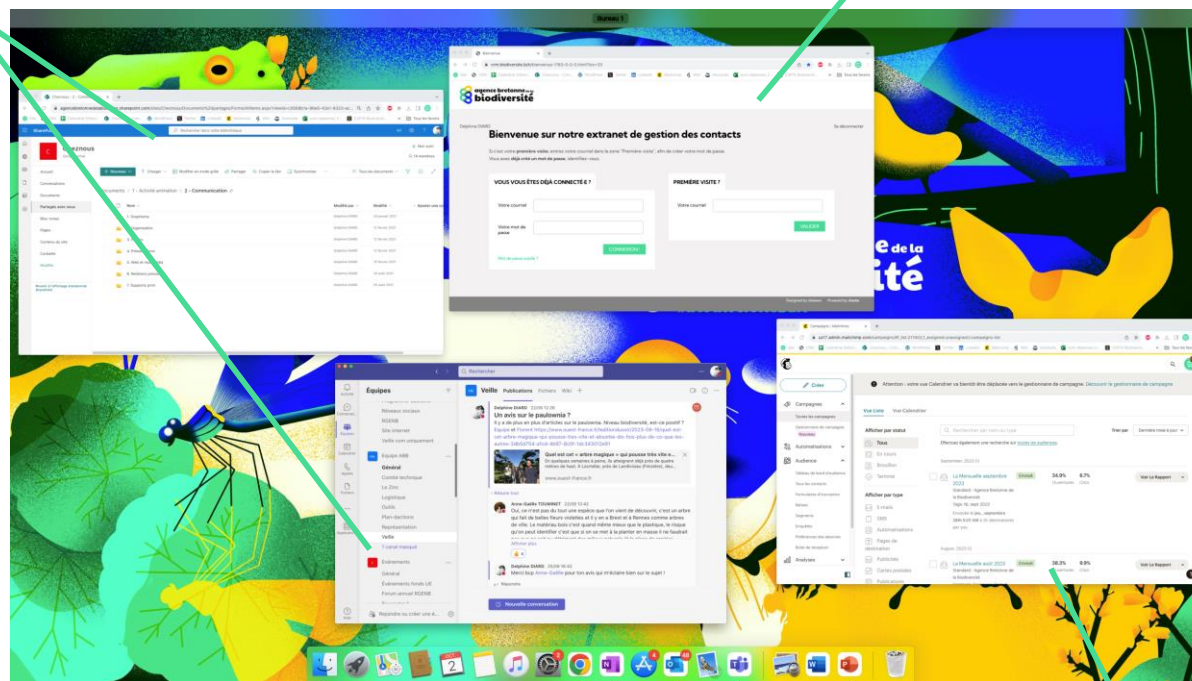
Bureau 1

agence bretonne de la biodiversité

Delphine DIARD

Se déconnecter

Bienvenue sur notre extranet de gestion des contacts

Si c'est votre première visite, entrez votre courriel dans la zone "Première visite", afin de créer votre mot de passe.
Vous avez déjà créé un mot de passe, identifiez-vous.

VOUS VOUS ÊTES DÉJÀ CONNECTÉ ?

Votre courriel

Votre mot de passe

CONNEXION

Mot de passe oublié ?

PREMIÈRE VISITE ?

Votre courriel

VALIDER

Chenous

Rechercher dans cette bibliothèque

Accueil
Conversations
Documents
Partagés avec nous
Bloc-notes
Pages
Contenu du site
Corbeille
Modifier

Documents > 1 - Activité animation > 2 - Communication

Nom
1. Graphisme
2. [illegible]
3. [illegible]
4. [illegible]
5. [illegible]
6. Relations presse
7. Rapports print

Rechercher

Équipes

Réseaux sociaux
RGENB
Site internet
Veille com uniquement
Équipe ABB
Général
Comité technique
Logistique
Outils
Plan d'action
Veille
Évènements
Général
Évènements fonds LE

Veille Publications Fichiers Wiki

Delphine DIARD
Un avis sur le paulownia ?

Quel est cet « arbre magique » qui pousse très vite e...
www.ouest-france.fr

Anne-Gaëlle TOUSSAINT

Delphine DIARD
Merci bcp Anne-Gaëlle pour ton avis qui m'éclaire bien sur le sujet !

Nouvelle conversation

Créer

Attention : votre vue Calendrier va bientôt être déplacée vers le gestionnaire de campagne. Découvrir le gestionnaire de campagne

Campagnes
Toutes les campagnes
Automatisations
Audience
Analyses

Vue Liste Vue Calendrier

Afficher par statut
Tous
En cours
Brouillon
Terminé

Afficher par type
E-mails
SMS
Automatisations
Pages de destination
Publicités
Cartes postales

Rechercher par nom ou type

Trier par Dernière mise à jour

La Mensuelle septembre 2023
34.8% 0.7%
Voir Le Rapport

La Mensuelle août 2023
38.3% 0.9%
Voir Le Rapport